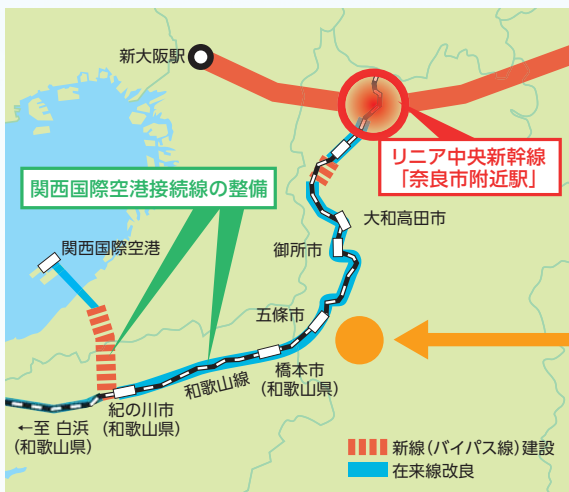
新大阪駅

リニア中央新幹線
「奈良市附近駅」

関西国際空港接続線の整備

関西国際空港

大和高田市

御所市

五條市

橋本市
(和歌山県)

和歌山線

紀の川市
(和歌山県)

←至 白浜
(和歌山県)

新線(バイパス線)建設
在来線改良